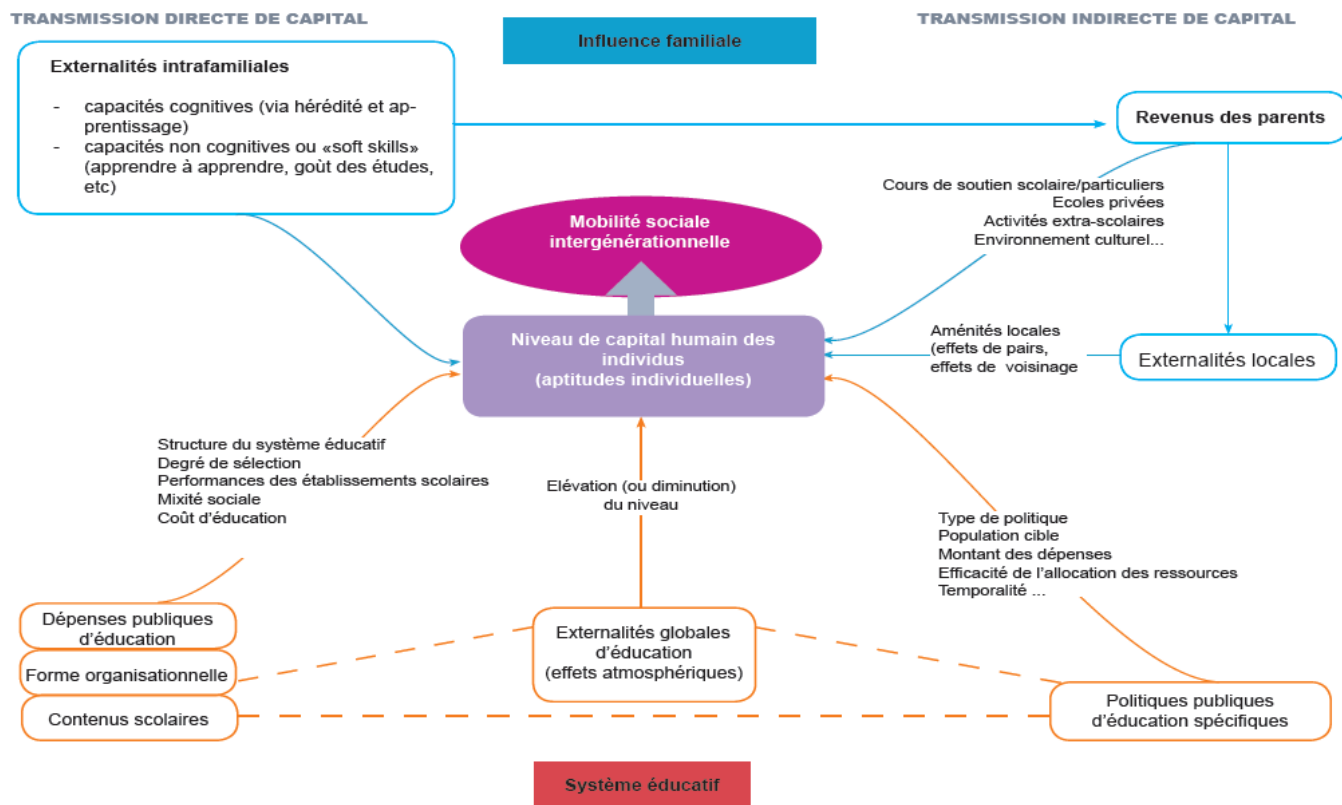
TRANSMISSION DIRECTE DE CAPITAL

Influence familiale

TRANSMISSION INDIRECTE DE CAPITAL

Externalités intrafamiliales

- capacités cognitives (via hérédité et apprentissage)
- capacités non cognitives ou «soft skills» (apprendre à apprendre, goût des études, etc)

Revenus des parents

Cours de soutien scolaire/particuliers
Ecoles privées
Activités extra-scolaires
Environnement culturel...

Mobilité sociale intergénérationnelle

Niveau de capital humain des individus
(aptitudes individuelles)

Aménités locales
(effets de pairs,
effets de voisinage

Externalités locales

Structure du système éducatif
Degré de sélection
Performances des établissements scolaires
Mixité sociale
Coût d'éducation

Elévation (ou diminution) du niveau

Type de politique
Population cible
Montant des dépenses
Efficacité de l'allocation des ressources
Temporalité ...

Dépenses publiques d'éducation

Forme organisationnelle

Contenus scolaires

Externalités globales d'éducation
(effets atmosphériques)

Politiques publiques d'éducation spécifiques

Système éducatif